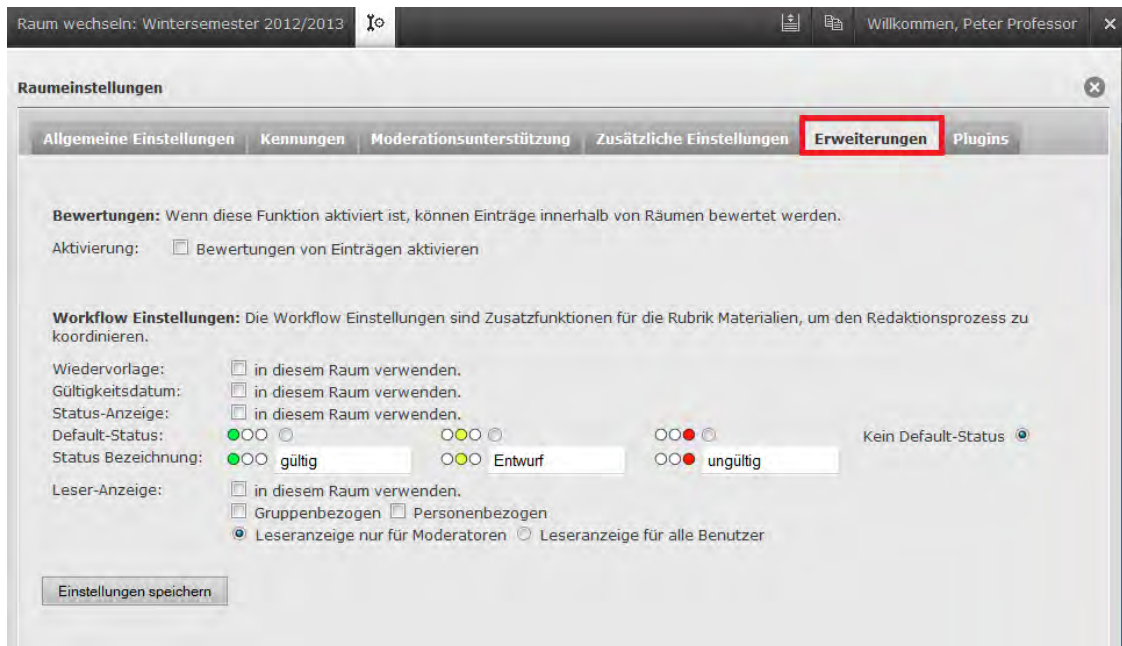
Raum wechseln: Wintersemester 2012/2013

Willkommen, Peter Professor

Raumeinstellungen

Allgemeine Einstellungen | Kennungen | Moderationsunterstützung | Zusätzliche Einstellungen | Erweiterungen | Plugins

**Bewertungen:** Wenn diese Funktion aktiviert ist, können Einträge innerhalb von Räumen bewertet werden.

Aktivierung: Bewertungen von Einträgen aktivieren

**Workflow Einstellungen:** Die Workflow Einstellungen sind Zusatzfunktionen für die Rubrik Materialien, um den Redaktionsprozess zu koordinieren.

Wiedervorlage: in diesem Raum verwenden.
Gültigkeitsdatum: in diesem Raum verwenden.
Status-Anzeige: in diesem Raum verwenden.
Default-Status: Kein Default-Status
Status Bezeichnung: gültig Entwurf ungültig
Leser-Anzeige: in diesem Raum verwenden.
Gruppenbezogen Personenbezogen
Leseranzeige nur für Moderatoren Leseranzeige für alle Benutzer

Einstellungen speichern